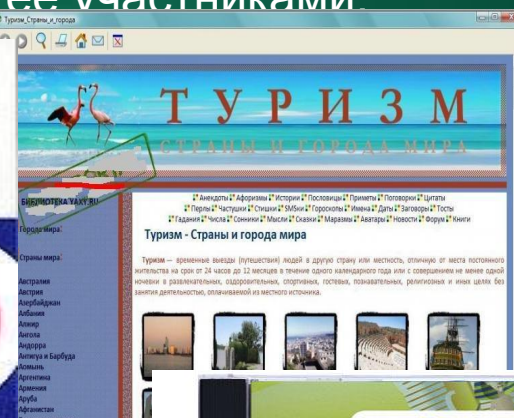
ее участниками.

Туризм_Страны_и_города

ТУРИЗМ

СТРАНЫ И ГОРОДА МИРА

БИБЛИОТЕКА YAXY.RU

Города мира:

Страны мира:

Австралия
Австрия
Азербайджан
Албания
Алжир
Ангола
Андорра
Антигуа и Барбуда
Аомынь
Аргентина
Армения
Аруба
Афганистан

Анекдоты Афоризмы Истории Пословицы Приметы Поговорки Цитаты Перлы Частушки Стишки SMSки Гороскопы Имена Даты Заговоры Тосты Гадания Числа Сонники Мысли Сказки Маразмы Аватары Новости Форум Книги

Туризм - Страны и города мира

Туризм — временные выезды (путешествия) людей в другую страну или местность, отличную от места постоянного жительства на срок от 24 часов до 12 месяцев в течение одного календарного года или с совершением не менее одной ночевки в развлекательных, оздоровительных, спортивных, гостевых, познавательных, религиозных и иных целях без занятия деятельностью, оплачиваемой из местного источника.